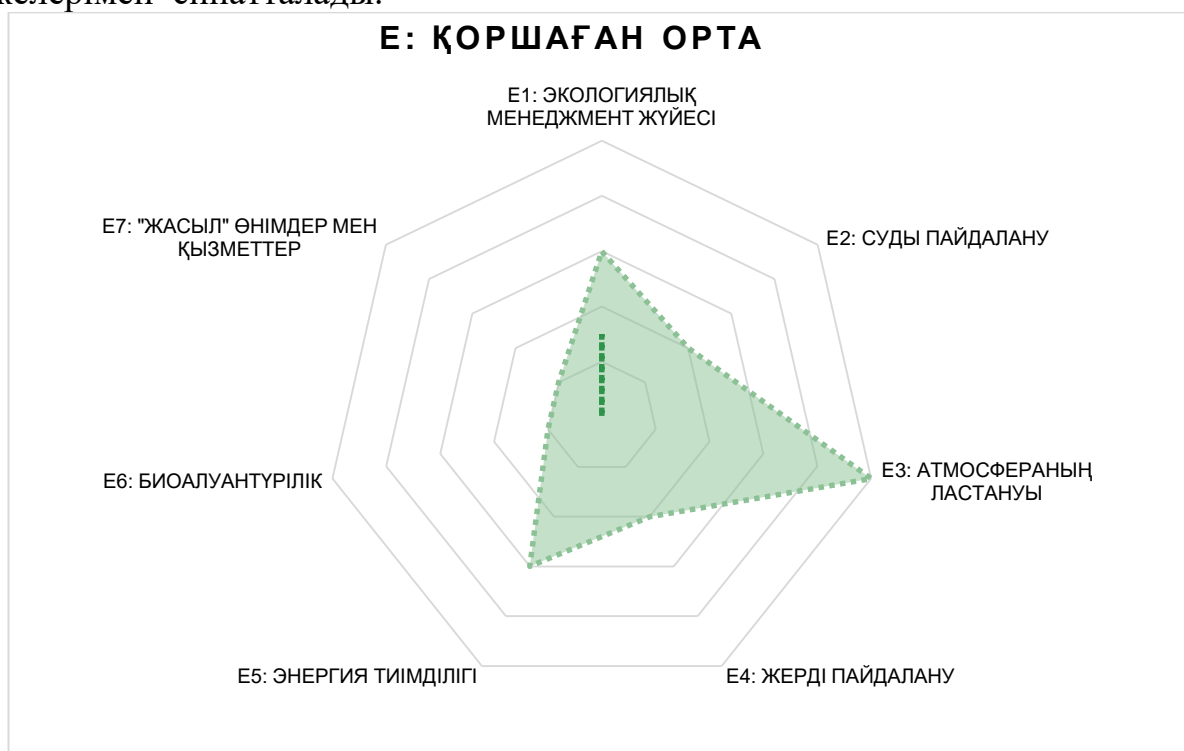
келерімен сипатталады.

Е: ҚОРШАҒАН ОРТА

Е1: ЭКОЛОГИЯЛЫҚ МЕНЕДЖМЕНТ ЖҮЙЕСІ

Е7: "ЖАСЫЛ" ӨНІМДЕР МЕН ҚЫЗМЕТТЕР

Е2: СУДЫ ПАЙДАЛАНУ

Е6: БИОАЛУАНТҮРІЛІК

Е3: АТМОСФЕРАНЫҢ ЛАСТАНУЫ

Е5: ЭНЕРГИЯ ТИІМДІЛІГІ

Е4: ЖЕРДІ ПАЙДАЛАНУ